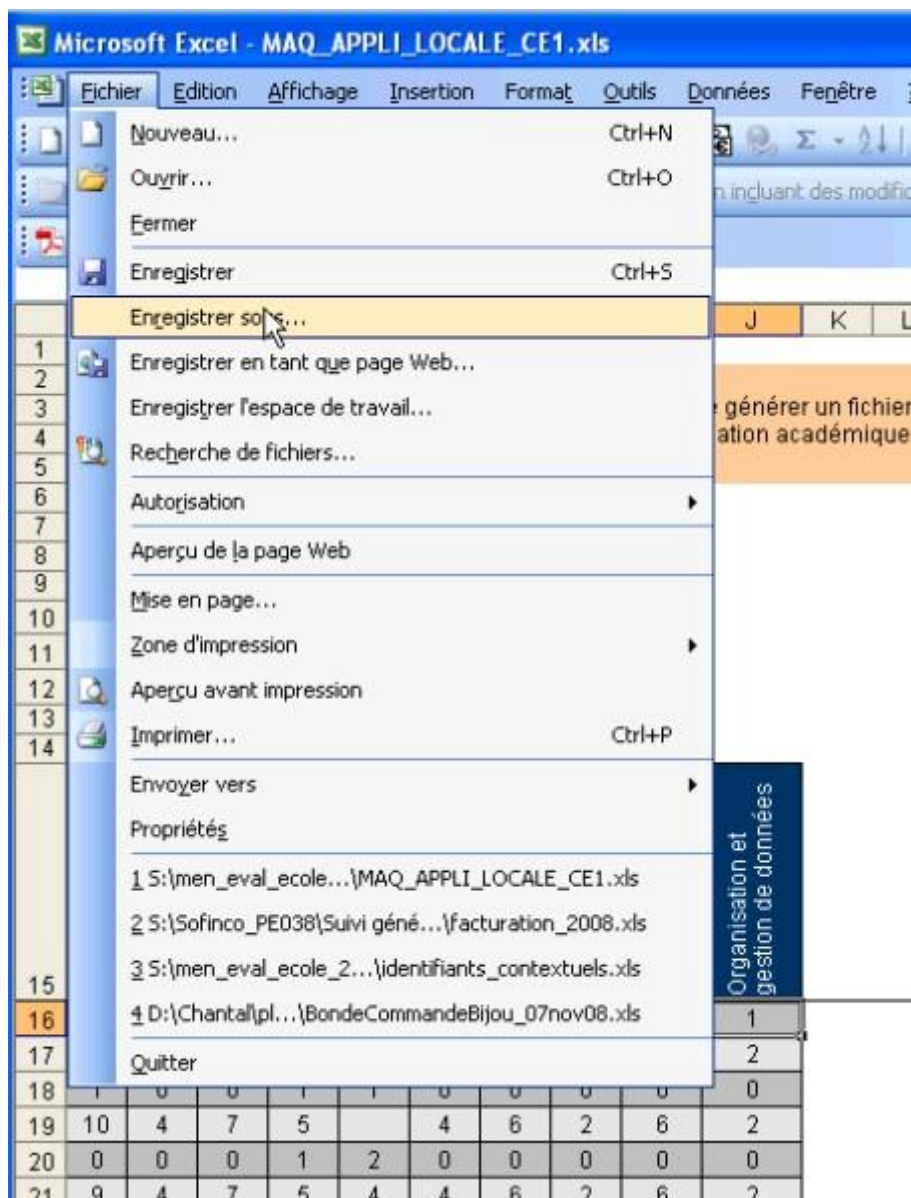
Microsoft Excel - MAQ_APPLI_LOCALE_CE1.xls

Fichier Edition Affichage Insertion Format Outils Données Fenêtre

Nouveau... Ctrl+N
Ouvrir... Ctrl+O
Fermer
Enregistrer Ctrl+S
Enregistrer sous...
Enregistrer en tant que page Web...
Enregistrer l'espace de travail...
Recherche de fichiers...
Autorisation
Aperçu de la page Web
Mise en page...
Zone d'impression
Aperçu avant impression
Imprimer... Ctrl+P
Envoyer vers
Propriétés
1 S:\men_eval_ecole...\MAQ_APPLI_LOCALE_CE1.xls
2 S:\Sofinco_PE038\Suivi géné...\facturation_2008.xls
3 S:\men_eval_ecole_2...\identifiants_contextuels.xls
4 D:\Chantal\pl...\BondeCommandeBijou_07nov08.xls
Quitter

n incluant des modific

J K L

générer un fichier
ation académique

Organisation et gestion de données

1
2
3
4
5
6
7
8
9
10
11
12
13
14
15
16
17
18
19
20
21

| 1 |
| 2 |
| 0 |

| 10 | 4 | 7 | 5 | | 4 | 6 | 2 | 6 | 2 |
|---|---|---|---|---|---|---|---|---|---|
| 0 | 0 | 0 | 1 | 2 | 0 | 0 | 0 | 0 | 0 |
| 9 | 4 | 7 | 5 | 4 | 4 | 6 | 2 | 6 | 2 |